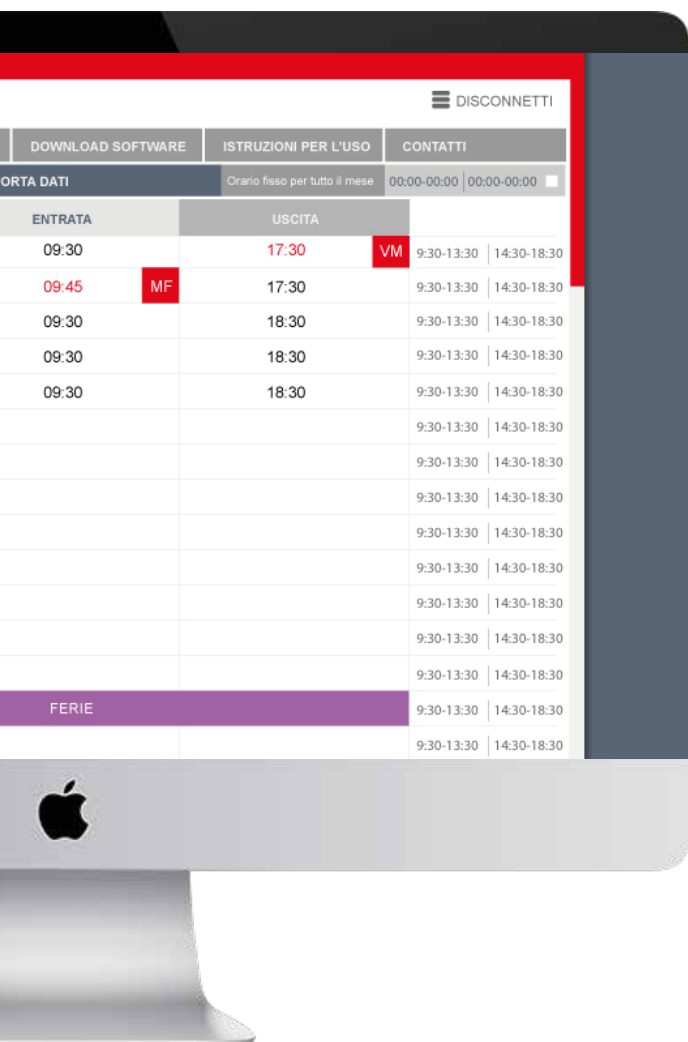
DISCONNETTI

DOWNLOAD SOFTWARE | ISTRUZIONI PER L'USO | CONTATTI

ORTA DATI | Orario fisso per tutto il mese | 00:00-00:00 | 00:00-00:00

| ENTRATA | USCITA | | |
|---|---|---|---|
| 09:30 | 17:30 VM | 9:30-13:30 | 14:30-18:30 |
| 09:45 MF | 17:30 | 9:30-13:30 | 14:30-18:30 |
| 09:30 | 18:30 | 9:30-13:30 | 14:30-18:30 |
| 09:30 | 18:30 | 9:30-13:30 | 14:30-18:30 |
| 09:30 | 18:30 | 9:30-13:30 | 14:30-18:30 |
| | | 9:30-13:30 | 14:30-18:30 |
| | | 9:30-13:30 | 14:30-18:30 |
| | | 9:30-13:30 | 14:30-18:30 |
| | | 9:30-13:30 | 14:30-18:30 |
| | | 9:30-13:30 | 14:30-18:30 |
| | | 9:30-13:30 | 14:30-18:30 |
| | | 9:30-13:30 | 14:30-18:30 |
| | | 9:30-13:30 | 14:30-18:30 |
| FERIE | | 9:30-13:30 | 14:30-18:30 |
| | | 9:30-13:30 | 14:30-18:30 |